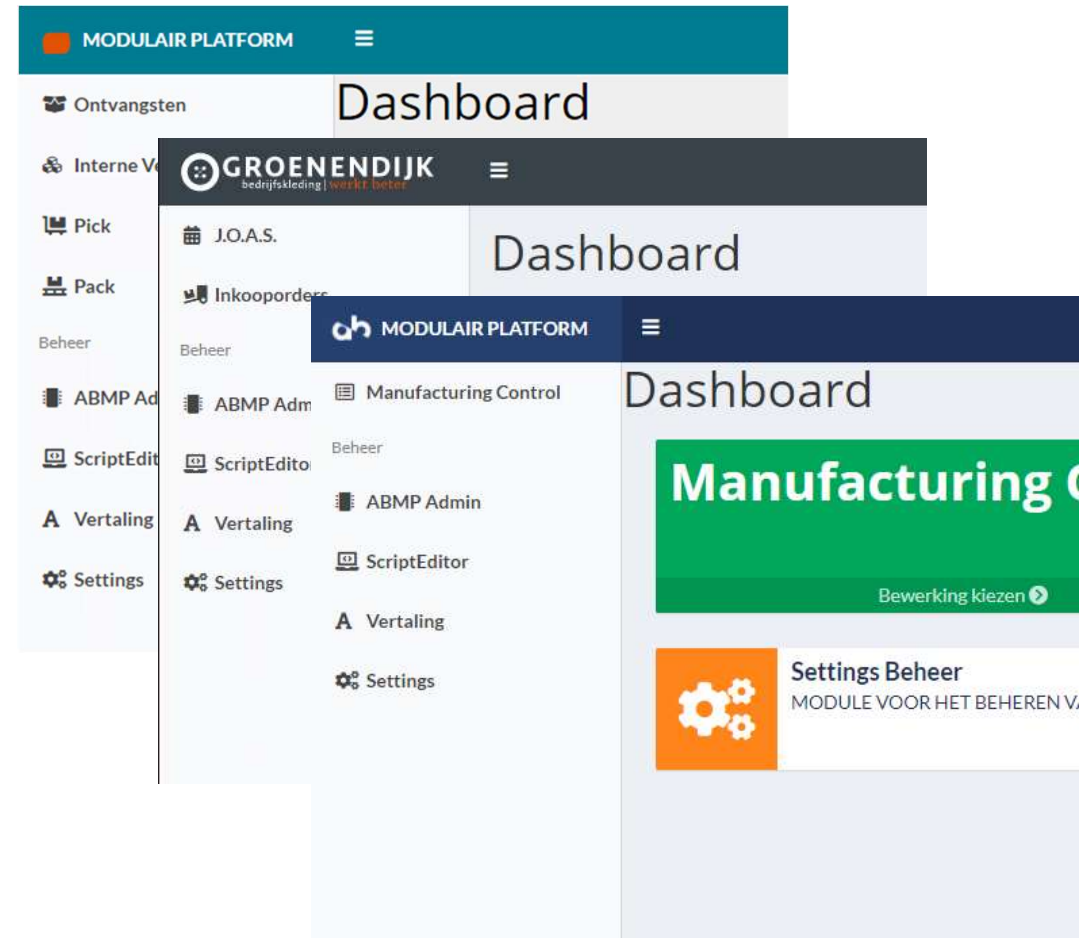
MODULAIR PLATFORM

Dashboard

Ontvangsten

Interne Ve

Pick

Pack

Beheer

ABMP Ad

ScriptEdit

Vertaling

Settings

GROENENDIJK
bedrijfskleding | werkt beter

Dashboard

J.O.A.S.

Inkooporders

Beheer

ABMP Adm

ScriptEditor

Vertaling

Settings

MODULAIR PLATFORM

Dashboard

Manufacturing Control

Beheer

ABMP Admin

ScriptEditor

Vertaling

Settings

Manufacturing C

Bewerking kiezen

Settings Beheer
MODULE VOOR HET BEHEREN V